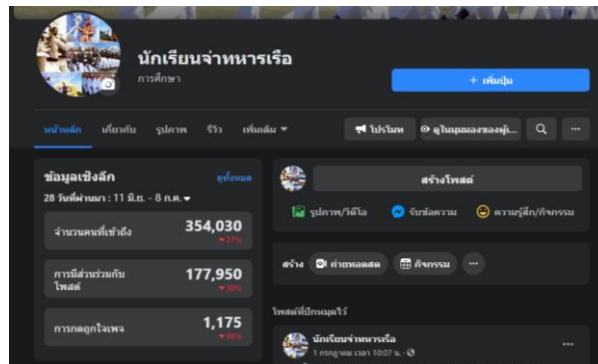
นักเรียนจ่าทหารเรือ
การศึกษา

+ เพิ่มปุ่ม

หน้าหลัก เกี่ยวกับ รูปภาพ รีวิว เพิ่มเติม ▾

โปรโมท ดูในมุมมองของผู้... 

ข้อมูลเชิงลึก ดูทั้งหมด
28 วันที่ผ่านมา : 11 มิ.ย. - 8 ก.ค. ▾

จำนวนคนที่เข้าถึง 354,030
▾27%

การมีส่วนร่วมกับโพสต์ 177,950
▾30%

การกดถูกใจเพจ 1,175
▾18%

สร้างโพสต์

รูปภาพ/วิดีโอ รับข้อความ ความรู้สึก/กิจกรรม

สร้าง ถ่ายทอดสด กิจกรรม ···

โพสต์ที่ปักหมุดไว้

นักเรียนจ่าทหารเรือ
1 กรกฎาคม เวลา 10:07 น. ·